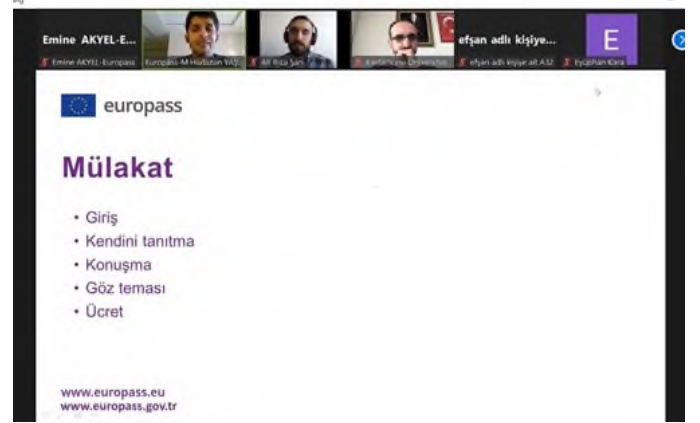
Emine AKYEL-E...

Emine AKYEL-Europass

Europass-M Hüseyin VAŞ...

Ali Rıza Şarı

Kastamonu Üniversite...

efşan adlı kişiye...

efşan adlı kişiye ait A32

E

Eyüphan Kara

europass

Mülakat

• Giriş
• Kendini tanıtma
• Konuşma
• Göz teması
• Ücret

www.europass.eu
www.europass.gov.tr